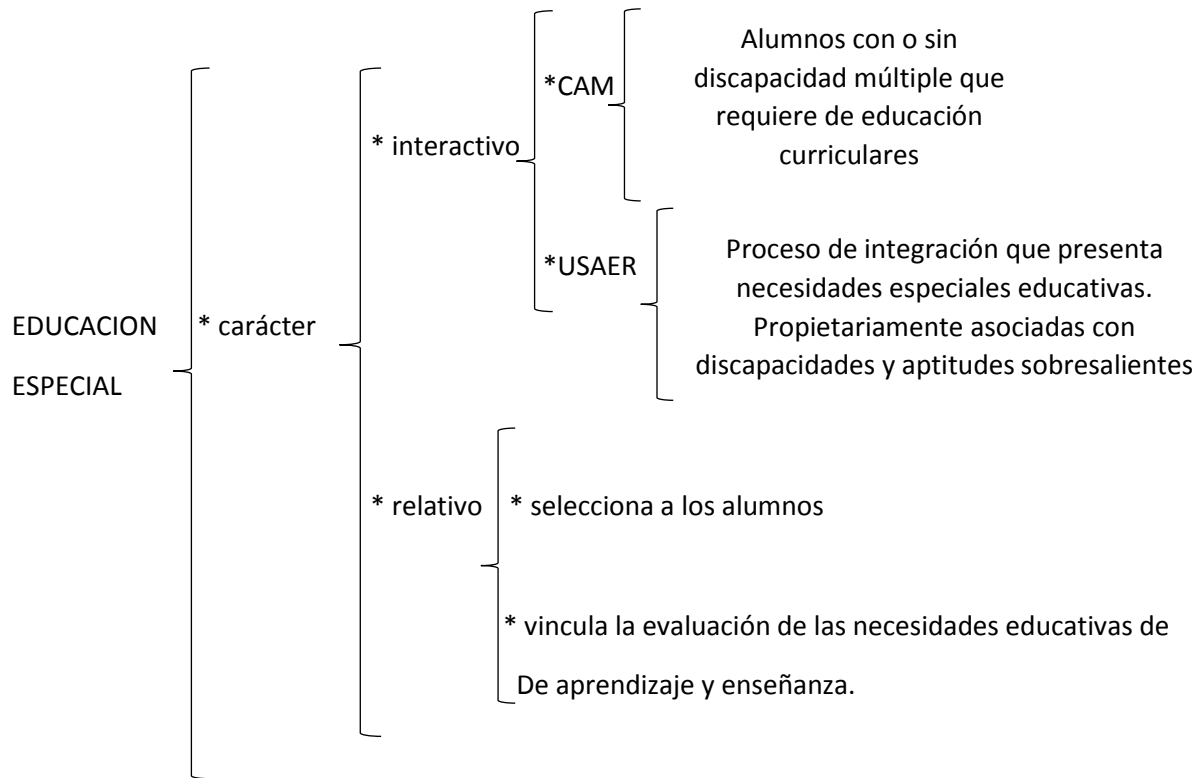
EDUCACION ESPECIAL

* carácter

* interactivo

*CAM

Alumnos con o sin discapacidad múltiple que requiere de educación curriculares

*USAER

Proceso de integración que presenta necesidades especiales educativas. Propietariamente asociadas con discapacidades y aptitudes sobresalientes

* relativo

* selecciona a los alumnos

* vincula la evaluación de las necesidades educativas de De aprendizaje y enseñanza.